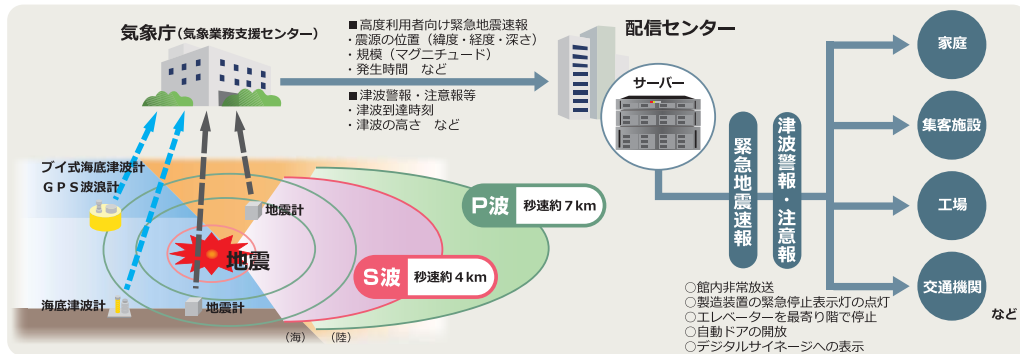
気象庁（気象業務支援センター）

■高度利用者向け緊急地震速報
・震源の位置（緯度・経度・深さ）
・規模（マグニチュード）
・発生時間　など

■津波警報・注意報等
・津波到達時刻
・津波の高さ　など

配信センター

サーバー

緊急地震速報

津波警報・注意報

家庭

集客施設

工場

交通機関

など

ブイ式海底津波計
ＧＰＳ波浪計

地震計

地震

海底津波計

地震計

P波　秒速約７km

S波　秒速約４km

（海）　（陸）

○館内非常放送
○製造装置の緊急停止表示灯の点灯
○エレベーターを最寄り階で停止
○自動ドアの開放
○デジタルサイネージへの表示